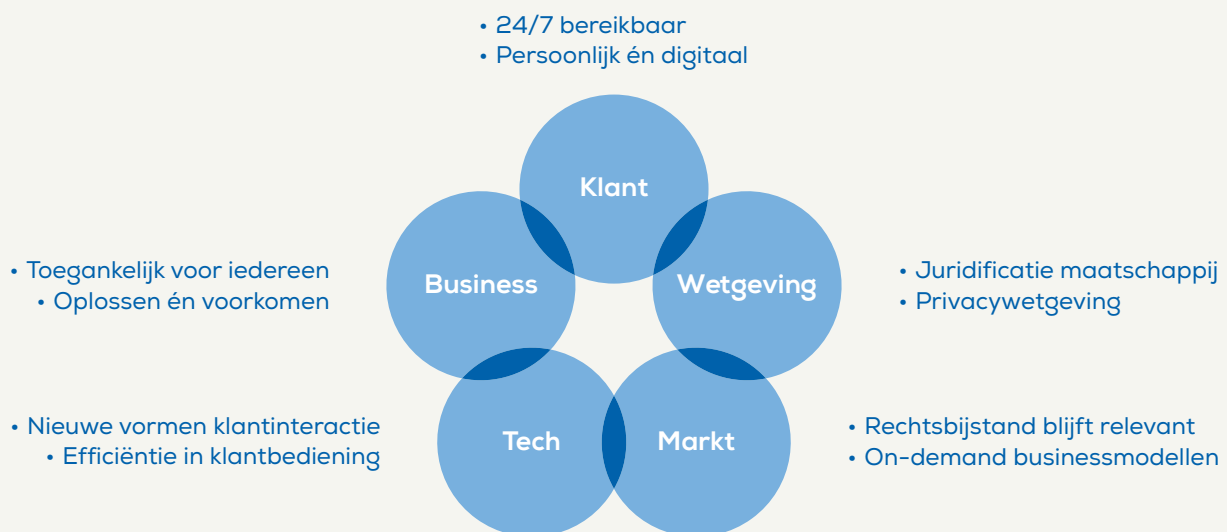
• 24/7 bereikbaar
• Persoonlijk én digitaal

Klant

• Toegankelijk voor iedereen
• Oplossen én voorkomen

Business

Wetgeving

• Juridificatie maatschappij
• Privacywetgeving

• Nieuwe vormen klantinteractie
• Efficiëntie in klantbediening

Tech

Markt

• Rechtsbijstand blijft relevant
• On-demand businessmodellen